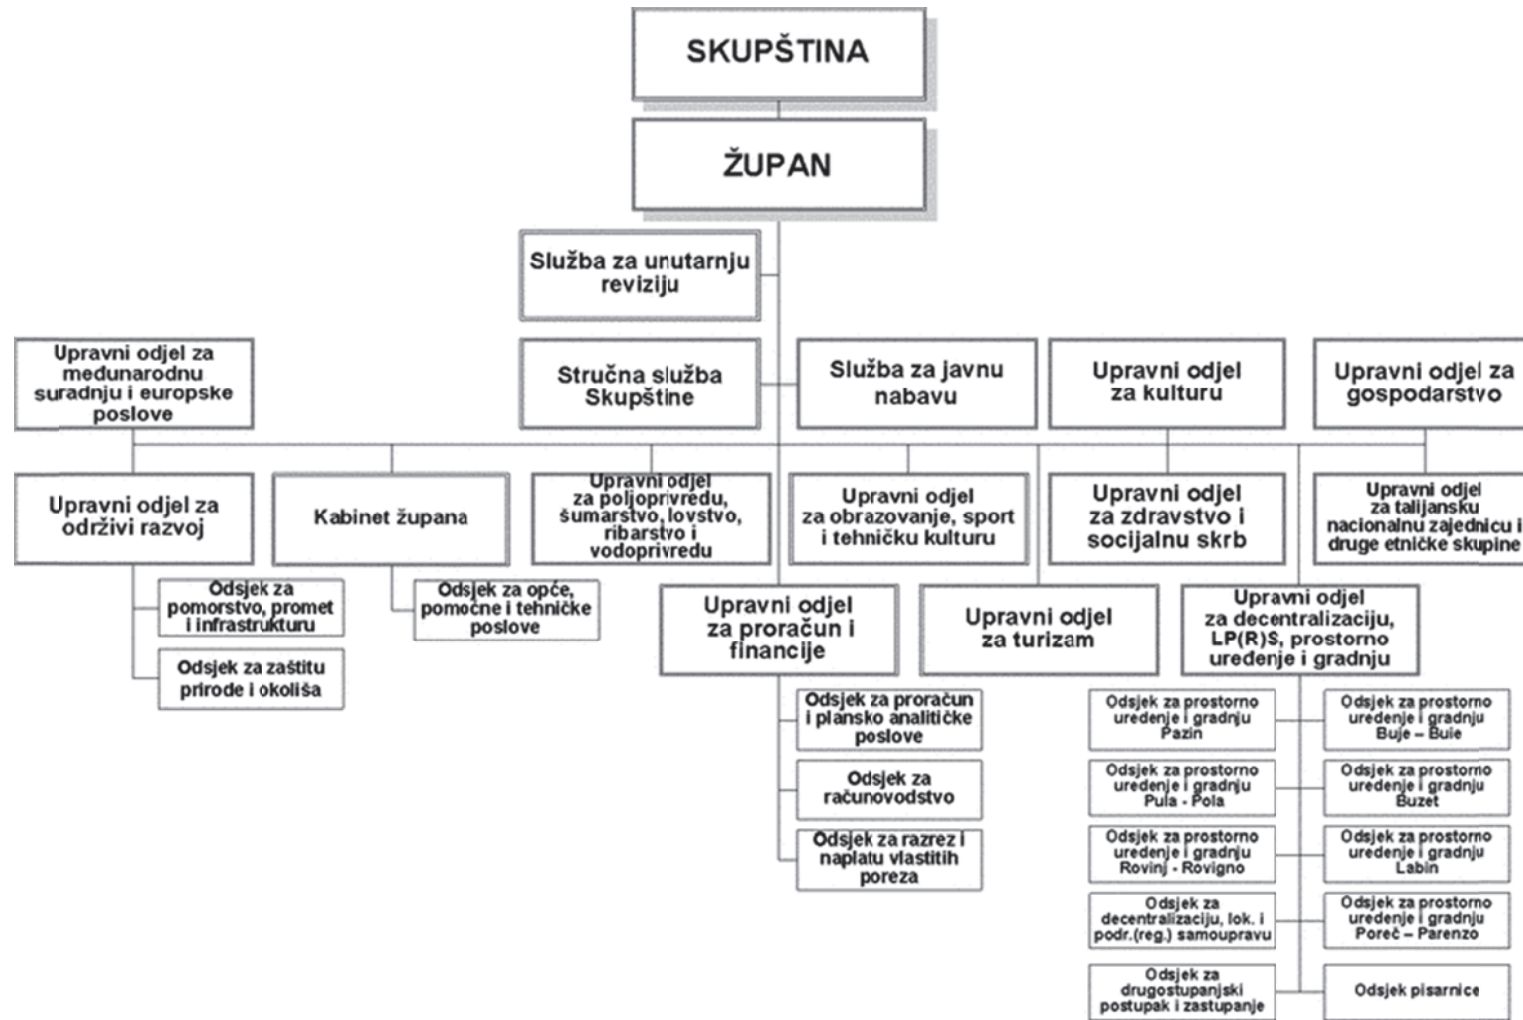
SKUPŠTINA

ŽUPAN

Služba za unutarnju reviziju

Upravni odjel za međunarodnu suradnju i europske poslove

Stručna služba Skupštine

Služba za javnu nabavu

Upravni odjel za kulturu

Upravni odjel za gospodarstvo

Upravni odjel za održivi razvoj

Kabinet župana

Upravni odjel za poljoprivredu, šumarstvo, lovstvo, ribarstvo i vodoprivredu

Upravni odjel za obrazovanje, sport i tehničku kulturu

Upravni odjel za zdravstvo i socijalnu skrb

Upravni odjel za talijansku nacionalnu zajednicu i druge etničke skupine

Odsjek za pomorstvo, promet i infrastrukturu

Odsjek za zaštitu prirode i okoliša

Odsjek za opće, pomoćne i tehničke poslove

Upravni odjel za proračun i financije

Upravni odjel za turizam

Upravni odjel za decentralizaciju, LP(R)S, prostorno uređenje i gradnju

Odsjek za proračun i plansko analitičke poslove

Odsjek za računovodstvo

Odsjek za razrez i naplatu vlastitih poreza

Odsjek za prostorno uređenje i gradnju Pazin

Odsjek za prostorno uređenje i gradnju Buje – Buie

Odsjek za prostorno uređenje i gradnju Pula - Pola

Odsjek za prostorno uređenje i gradnju Buzet

Odsjek za prostorno uređenje i gradnju Rovinj - Rovigno

Odsjek za prostorno uređenje i gradnju Labin

Odsjek za decentralizaciju, lok. i podr.(reg.) samoupravu

Odsjek za prostorno uređenje i gradnju Poreč – Parenzo

Odsjek za drugostupanjski postupak i zastupanje

Odsjek pisarnice